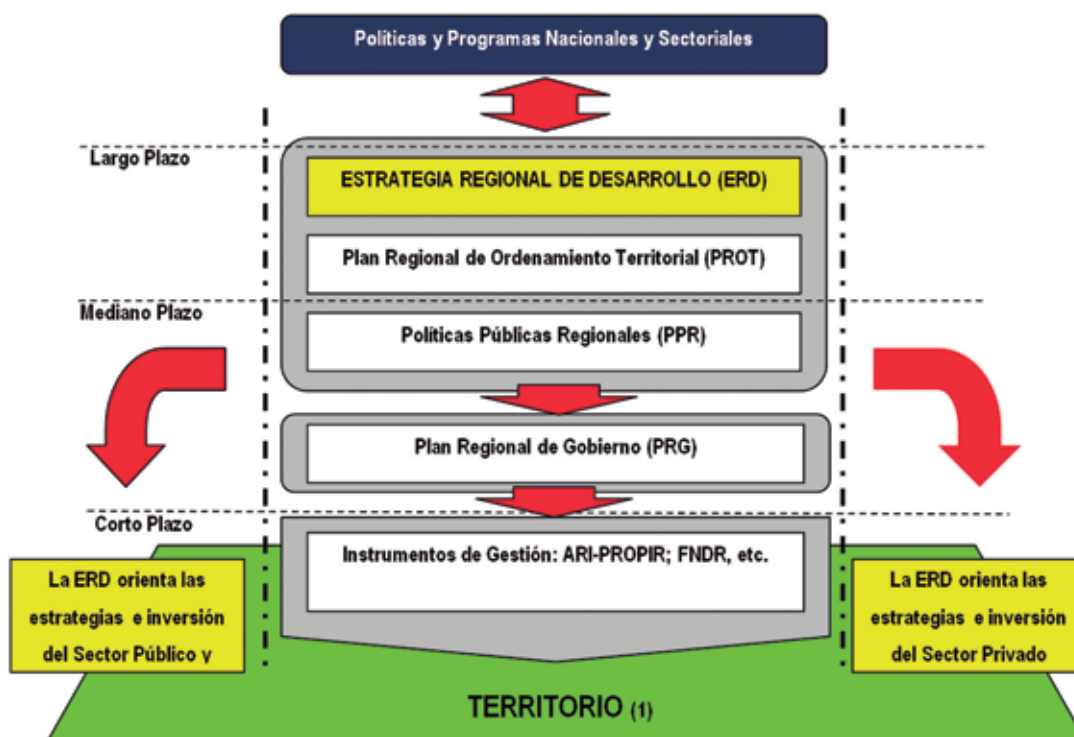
Políticas y Programas Nacionales y Sectoriales

Largo Plazo

ESTRATEGIA REGIONAL DE DESARROLLO (ERD)

Plan Regional de Ordenamiento Territorial (PROT)

Mediano Plazo

Políticas Públicas Regionales (PPR)

Plan Regional de Gobierno (PRG)

Corto Plazo

Instrumentos de Gestión: ARI-PROPIR; FNDR, etc.

La ERD orienta las estrategias e inversión del Sector Público y

La ERD orienta las estrategias e inversión del Sector Privado

TERRITORIO (1)